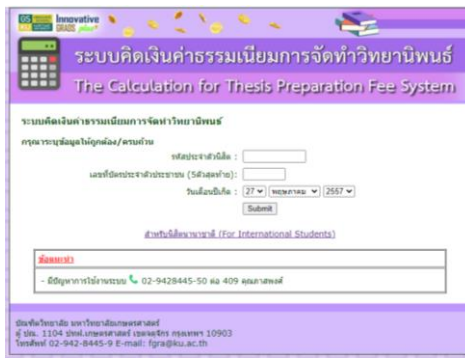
GS Innovative GRADS

ระบบคิดเงินค่าธรรมเนียมการจัดทำวิทยานิพนธ์

The Calculation for Thesis Preparation Fee System

ระบบคิดเงินค่าธรรมเนียมการจัดทำวิทยานิพนธ์

กรุณาระบุข้อมูลให้ถูกต้อง/ครบถ้วน

รหัสประจำตัวนิสิต :

เลขที่บัตรประจำตัวประชาชน (5ตัวสุดท้าย) :

วันเดือนปีเกิด : 27 พฤษภาคม 2557

Submit

สำหรับนิสิตนานาชาติ (For International Students)

ข้อแนะนำ

- มีปัญหาการใช้งานระบบ 02-9428445-50 ต่อ 409 คุณลาวัลย์

บัณฑิตวิทยาลัย มหาวิทยาลัยเกษตรศาสตร์
ตู้ ปณ. 1104 ปณฝ.เกษตรศาสตร์ เขตจตุจักร กรุงเทพฯ 10903
โทรศัพท์ 02-942-8445-9 E-mail: fgra@ku.ac.th